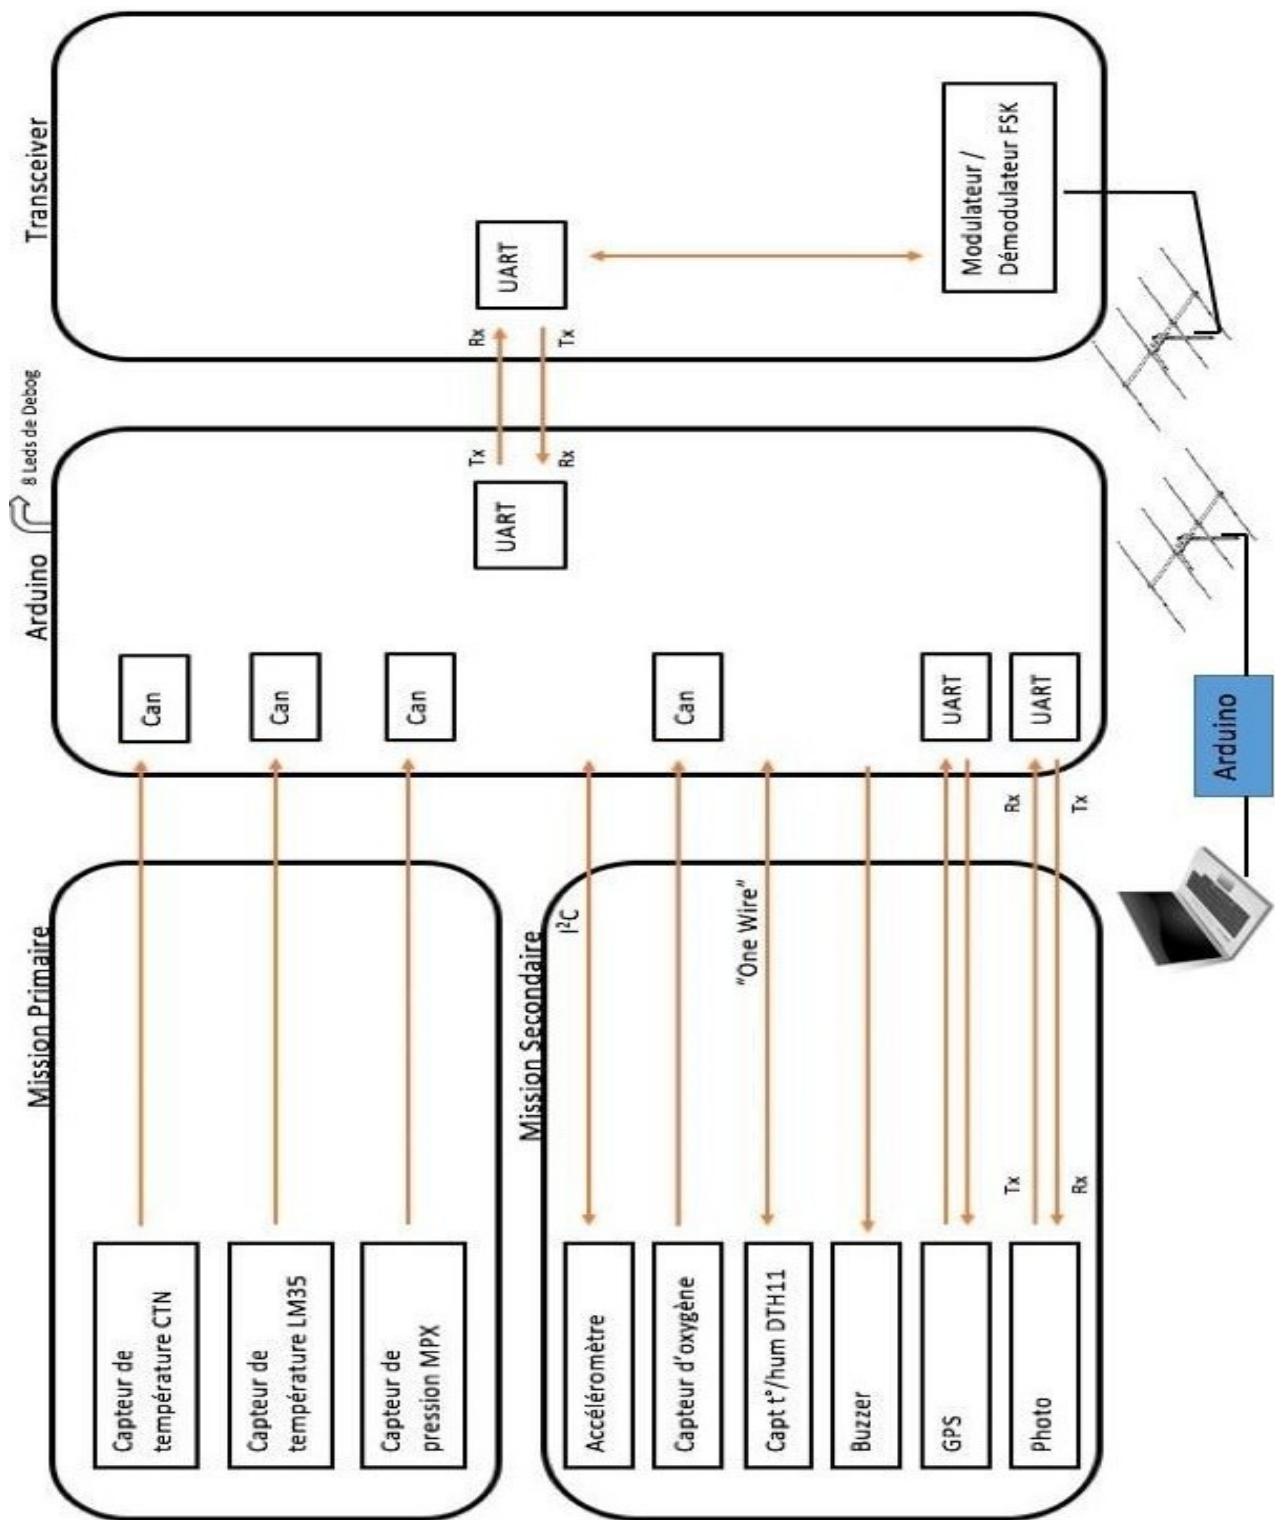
Transceiver

UART

Modulateur / Démodulateur FSK

Rx

Tx

8 Leds de Debog

Arduino

Tx

Rx

UART

Can

Can

Can

Can

UART

UART

Arduino

Rx

Tx

Mission Primaire

Capteur de température CTN

Capteur de température LM35

Capteur de pression MPX

Mission Secondaire

$I^2C$

"One Wire"

Tx

Rx

Accéléromètre

Capteur d'oxygène

Capt t°/hum DTH11

Buzzer

GPS

Photo